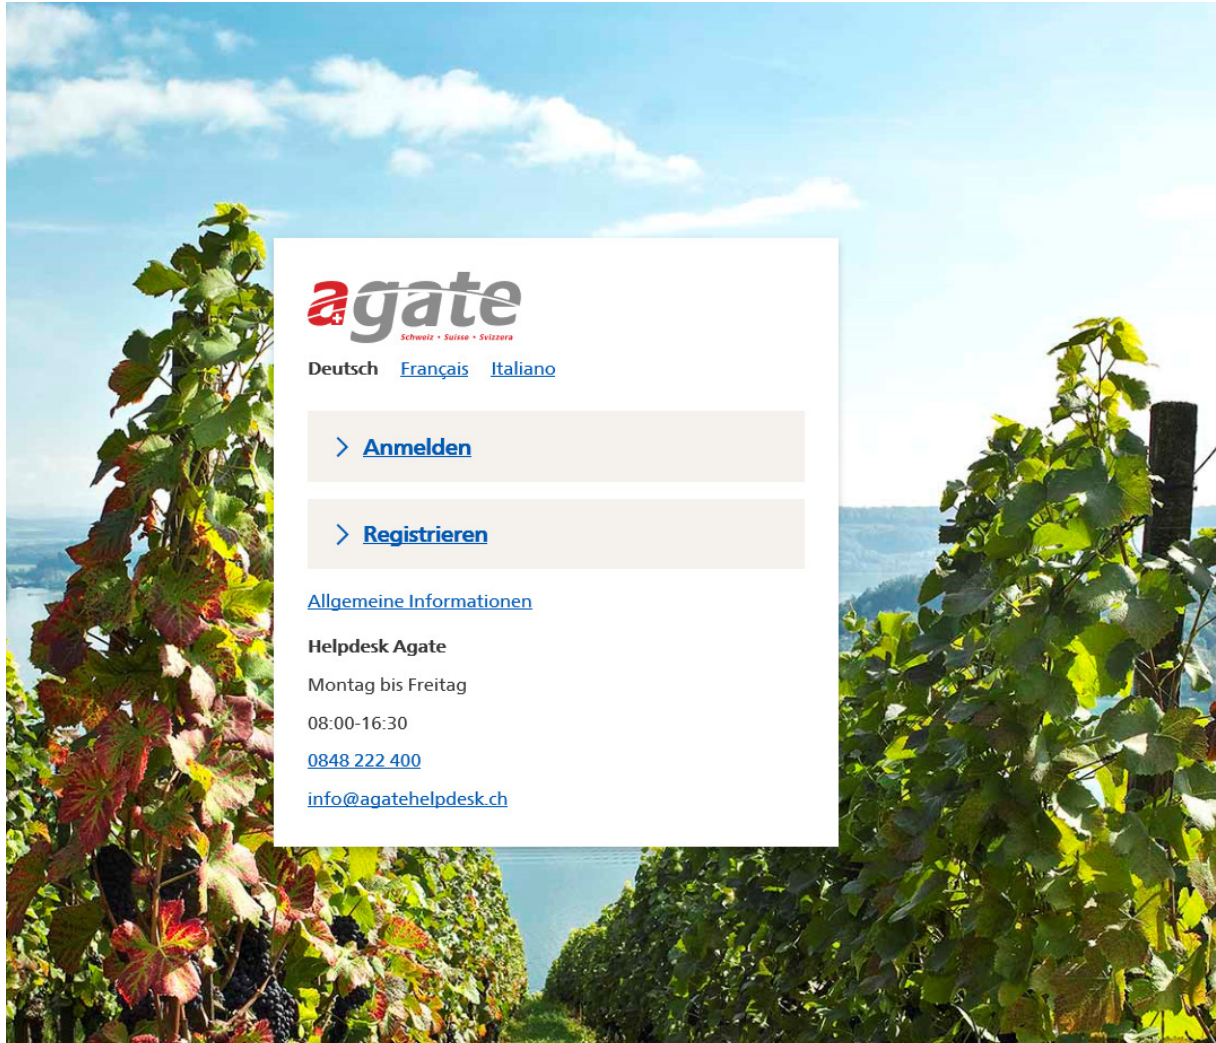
agate
Schweiz • Suisse • Svizzera

Deutsch Français Italiano

> Anmelden

> Registrieren

Allgemeine Informationen

Helpdesk Agate

Montag bis Freitag

08:00-16:30

0848 222 400

info@agatehelpdesk.ch